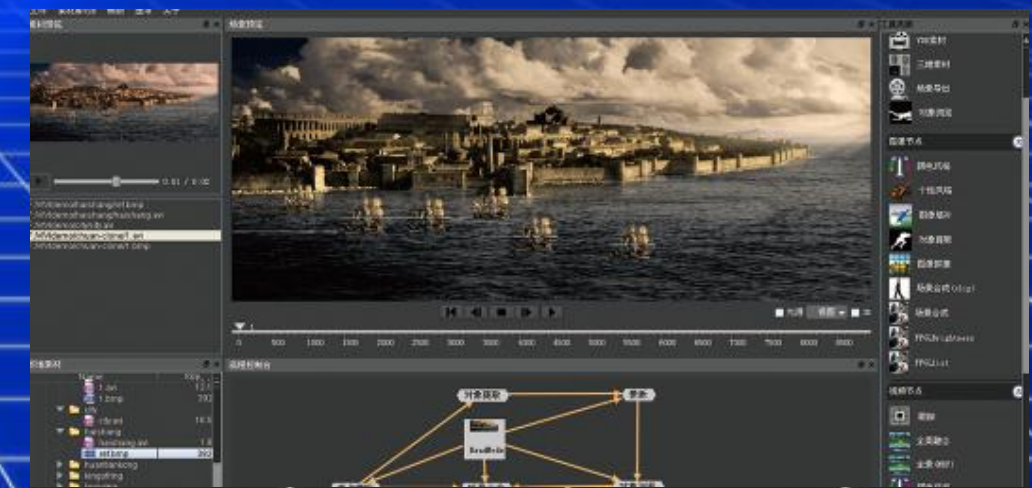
文件 素材管理 编辑 显示 关于

素材预览

0.01 / 0.00

结果预览

光滑 视图

0 500 1000 1500 2000 2500 3000 3500 4000 4500 5000 5500 6000 6500 7000 7500 8000 8500

工具列表

视频素材

三维素材

场景导出

对象浏览

图像节点

颜色风格

卡通风格

图像缩放

对象提取

图像拼接

场景合成(clip)

场景合成

FPS(Brightness)

FPS(List)

视频节点

单帧

全景融合

全景(HDR)

场景素材

Name

1.avi

1.bmp

city

city.avi

hanshang

hanshang.avi

ref.bmp

huashankong

kingofking

流程控制台

对象提取

参数

ReadBuffer